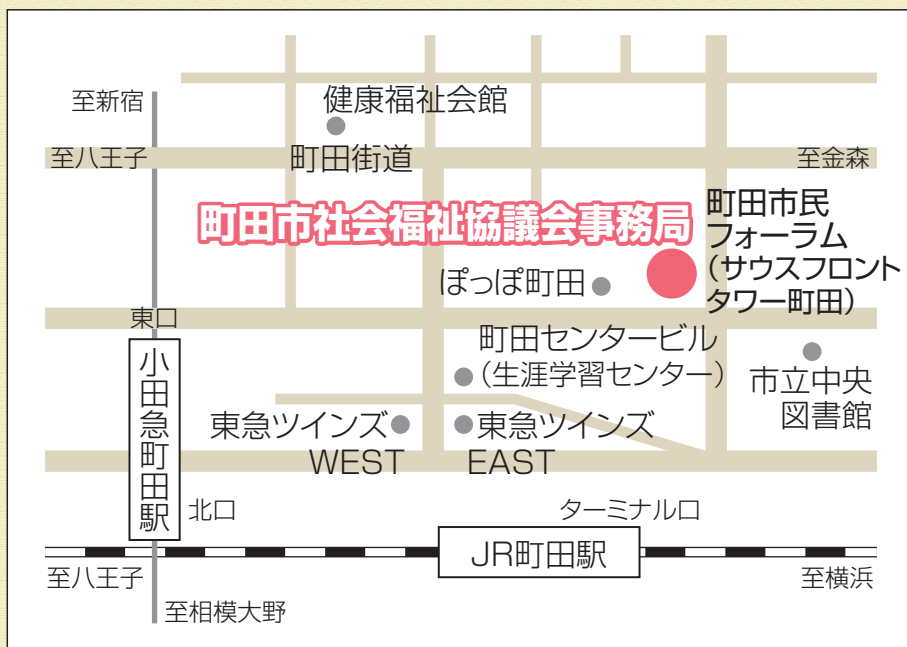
至新宿

健康福祉会館

至八王子

町田街道

至金森

町田市社会福祉協議会事務局

町田市民フォーラム（サウスフロントタワー町田）

ぽっぽ町田

東口

町田センタービル（生涯学習センター）

市立中央図書館

小田急町田駅

東急ツインズ WEST

東急ツインズ EAST

北口

ターミナル口

JR町田駅

至八王子

至横浜

至相模大野